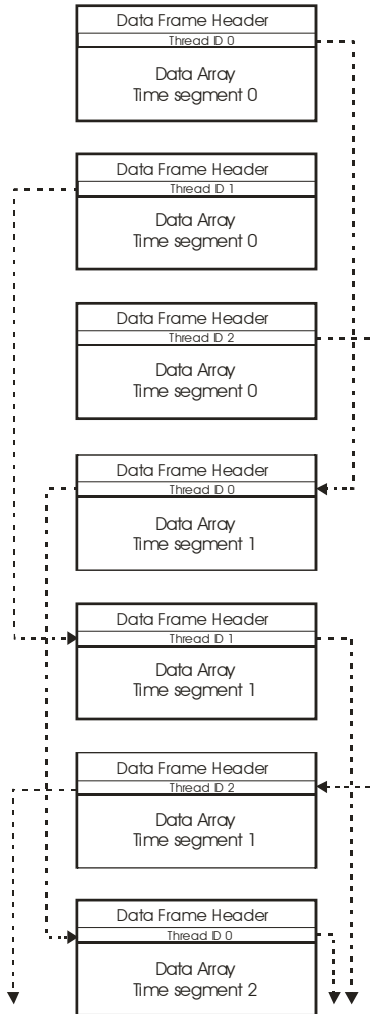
Data Frame Header
Thread ID 0
Data Array
Time segment 0

Data Frame Header
Thread ID 1
Data Array
Time segment 0

Data Frame Header
Thread ID 2
Data Array
Time segment 0

Data Frame Header
Thread ID 0
Data Array
Time segment 1

Data Frame Header
Thread ID 1
Data Array
Time segment 1

Data Frame Header
Thread ID 2
Data Array
Time segment 1

Data Frame Header
Thread ID 0
Data Array
Time segment 2